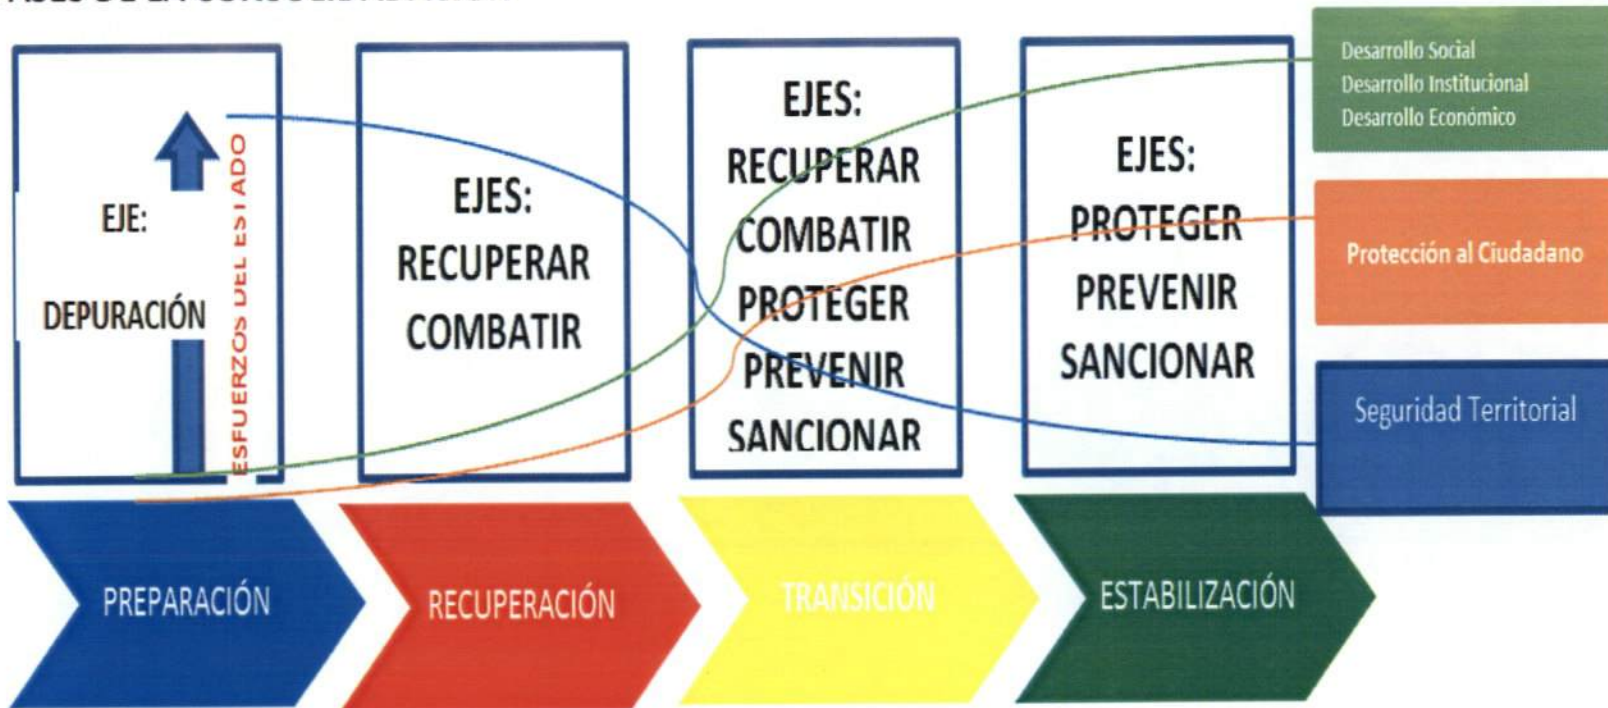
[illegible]

EJE:
DEPURACIÓN

ESFUERZOS DEL ESTADO

EJES:
RECUPERAR
COMBATIR

EJES:
RECUPERAR
COMBATIR
PROTEGER
PREVENIR
SANCIONAR

EJES:
PROTEGER
PREVENIR
SANCIONAR

Desarrollo Social
Desarrollo Institucional
Desarrollo Económico

Protección al Ciudadano

Seguridad Territorial

PREPARACIÓN

RECUPERACIÓN

TRANSICIÓN

ESTABILIZACIÓN